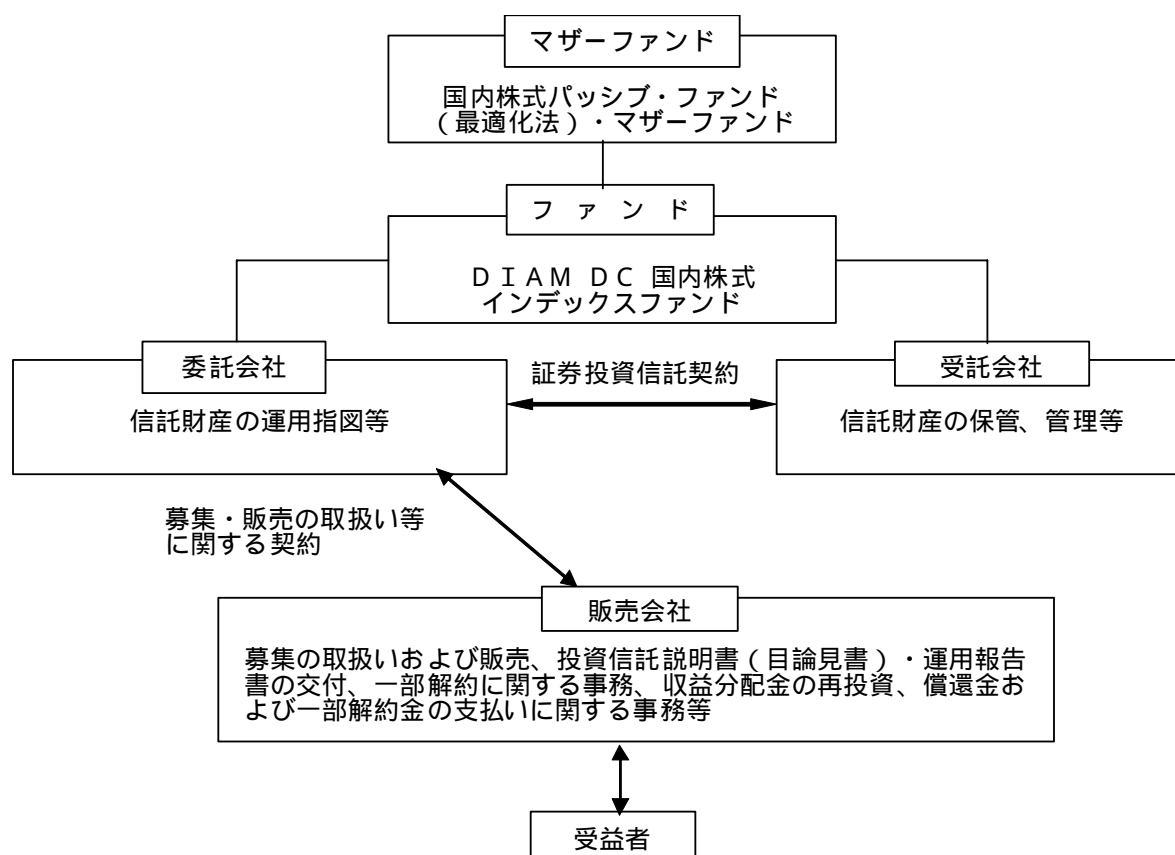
マザーファンド

国内株式パッシブ・ファンド（最適化法）・マザーファンド

ファンド

DIAM DC 国内株式インデックスファンド

委託会社

信託財産の運用指図等

証券投資信託契約

受託会社

信託財産の保管、管理等

募集・販売の取扱い等に関する契約

販売会社

募集の取扱いおよび販売、投資信託説明書（目論見書）・運用報告書の交付、一部解約に関する事務、収益分配金の再投資、償還金および一部解約金の支払いに関する事務等

受益者